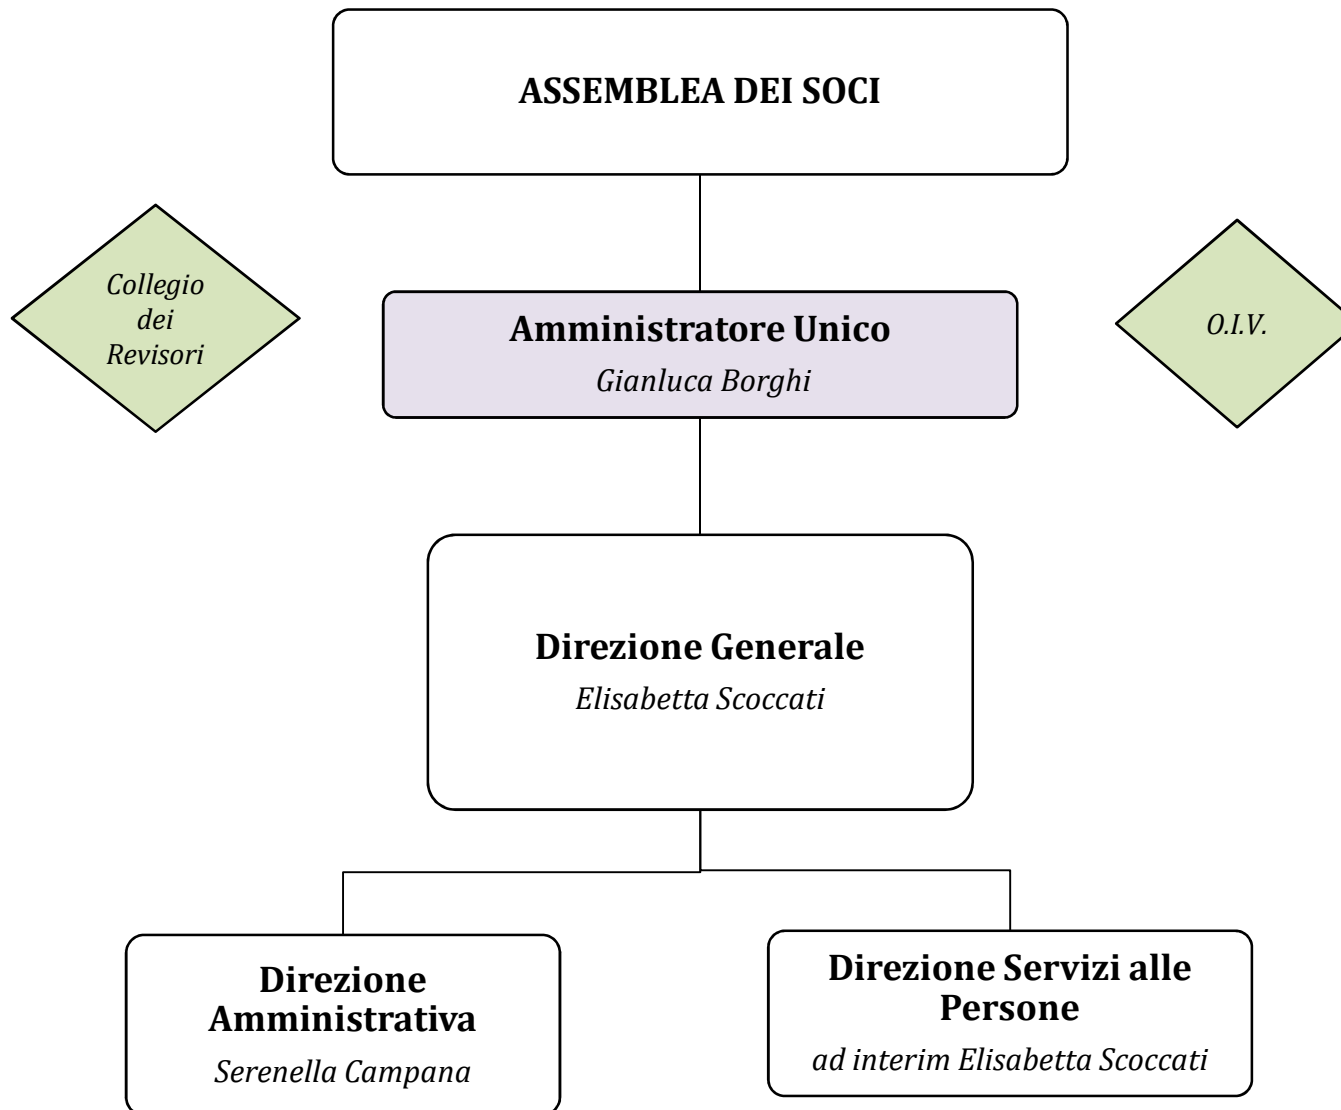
ASSEMBLEA DEI SOCI

Collegio dei Revisori

Amministratore Unico
Gianluca Borghi

O.I.V.

Direzione Generale
Elisabetta Scoccati

Direzione Amministrativa
Serenella Campana

Direzione Servizi alle Persone
ad interim Elisabetta Scoccati